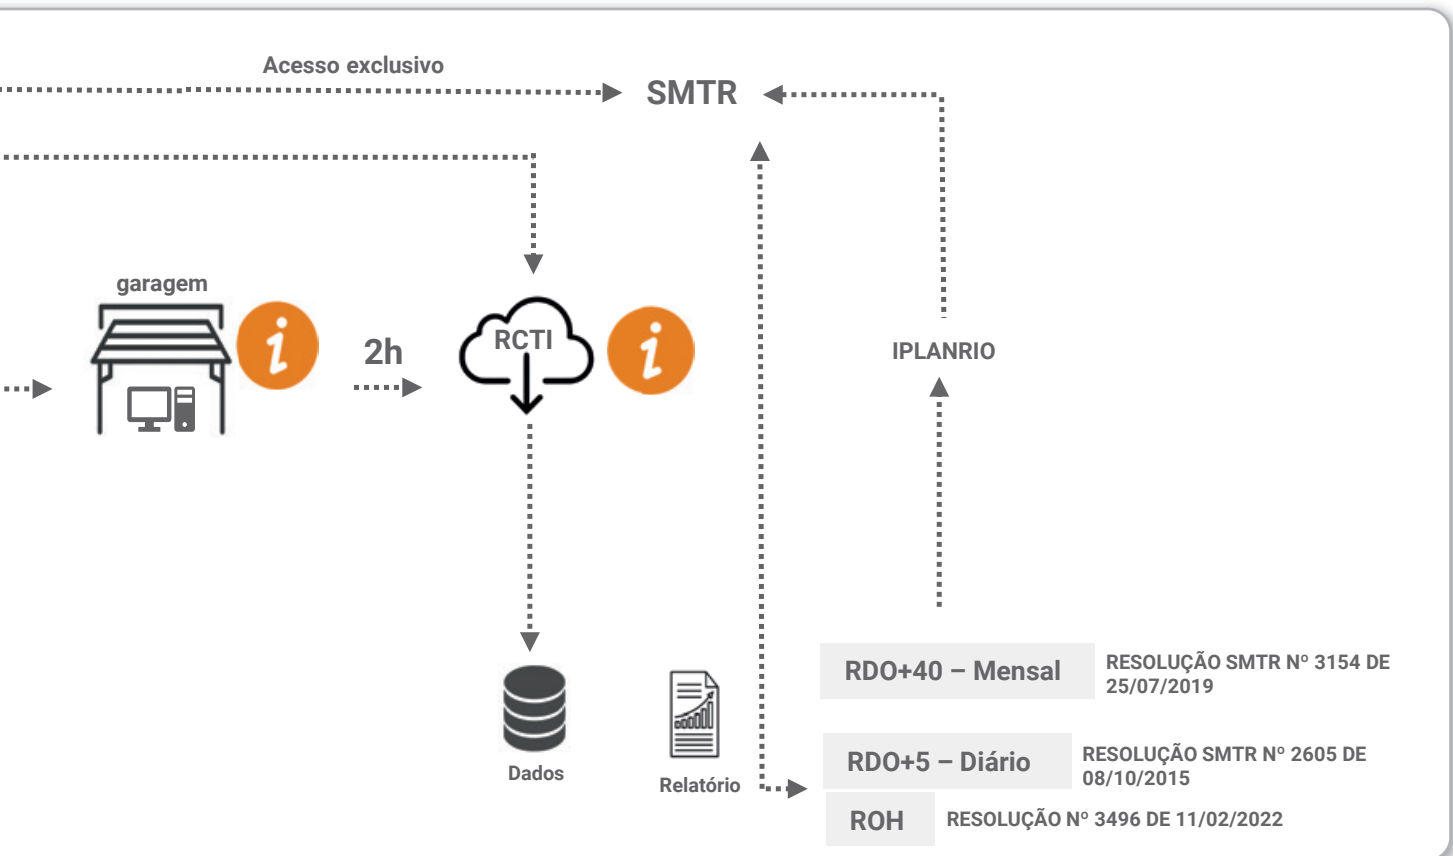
Acesso exclusivo

SMTR

garagem

2h

RCTI

IPLANRIO

Dados

Relatório

RDO+40 – Mensal

RESOLUÇÃO SMTR Nº 3154 DE 25/07/2019

RDO+5 – Diário

RESOLUÇÃO SMTR Nº 2605 DE 08/10/2015

ROH

RESOLUÇÃO Nº 3496 DE 11/02/2022